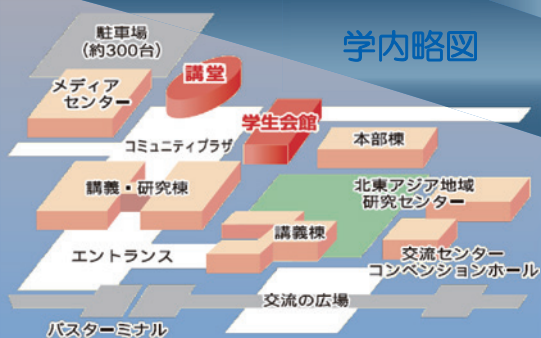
学内略図

駐車場
（約300台）

メディア
センター

講堂

学生会館

コミュニティプラザ

本部棟

講義・研究棟

北東アジア地域
研究センター

講義棟

エントランス

交流センター
コンベンションホール

交流の広場

バスターミナル